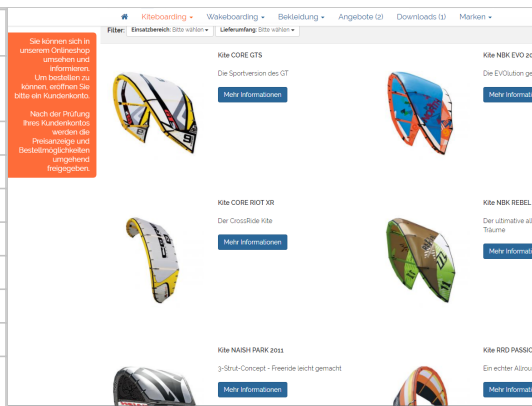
Kiteboarding ▾ Wakeboarding ▾ Bekleidung ▾ Angebote (2) Downloads (1) Marken ▾

Sie können sich in unserem Onlineshop umsehen und informieren. Um bestellen zu können, eröffnen Sie bitte ein Kundenkonto.

Nach der Prüfung Ihres Kundenkontos werden die Preisanzeige und Bestellmöglichkeiten umgehend freigegeben.

Filter: Einsatzbereich: Bitte wählen ▾ Lieferumfang: Bitte wählen ▾

Kite CORE GTS
Die Sportversion des GT
Mehr Informationen

Kite NBK EVO 20
Die EVOlution ge
Mehr Informati

Kite CORE RIOT XR
Der CrossRide Kite
Mehr Informationen

Kite NBK REBEL
Der ultimative al
Träume
Mehr Informati

Kite NAISH PARK 2011
3-Strut-Concept - Freeride leicht gemacht
Mehr Informationen

Kite RRD PASSIO
Ein echter Allrou
Mehr Informati